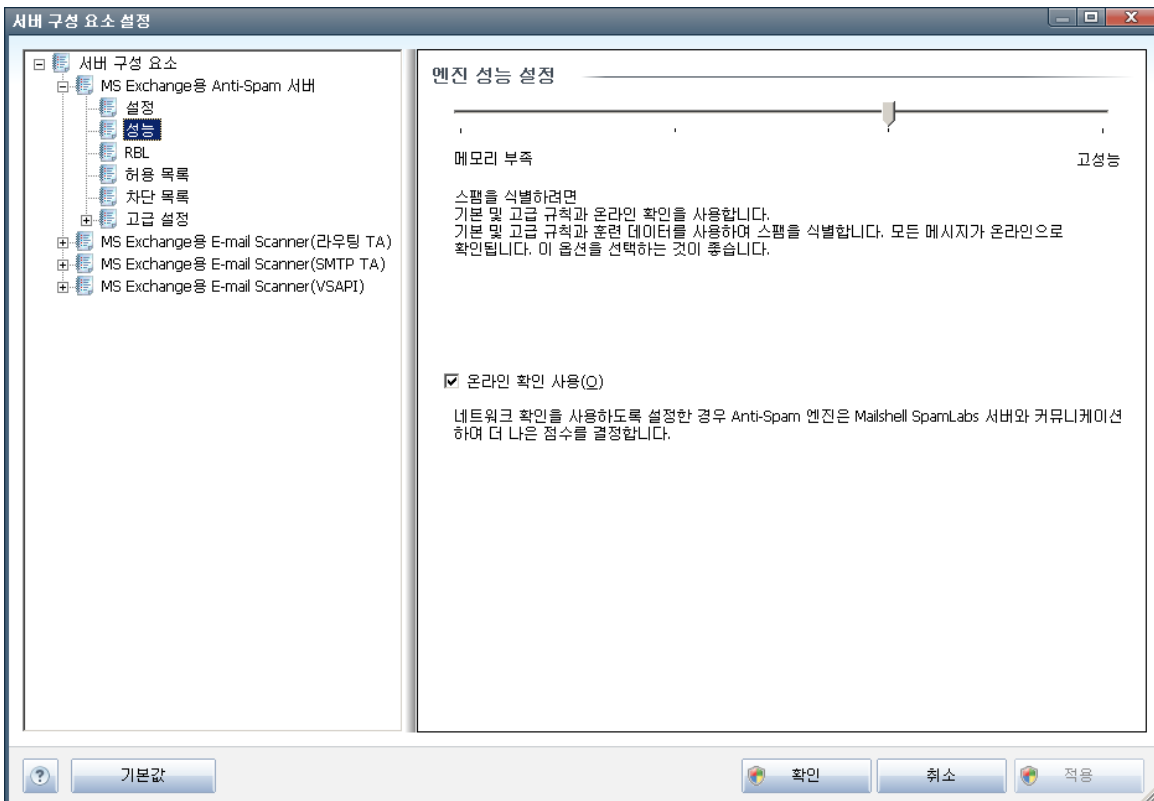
서버 구성 요소 설정

서버 구성 요소
MS Exchange용 Anti-Spam 서버
설정
성능
RBL
허용 목록
차단 목록
고급 설정
MS Exchange용 E-mail Scanner(라우팅 TA)
MS Exchange용 E-mail Scanner(SMTP TA)
MS Exchange용 E-mail Scanner(VSAPI)

엔진 성능 설정

메모리 부족
고성능

스팸을 식별하려면
기본 및 고급 규칙과 온라인 확인을 사용합니다.
기본 및 고급 규칙과 훈련 데이터를 사용하여 스팸을 식별합니다. 모든 메시지가 온라인으로 확인됩니다. 이 옵션을 선택하는 것이 좋습니다.

☑ 온라인 확인 사용(O)

네트워크 확인을 사용하도록 설정한 경우 Anti-Spam 엔진은 Mailshell SpamLabs 서버와 커뮤니케이션하여 더 나은 점수를 결정합니다.

기본값
확인
취소
적용